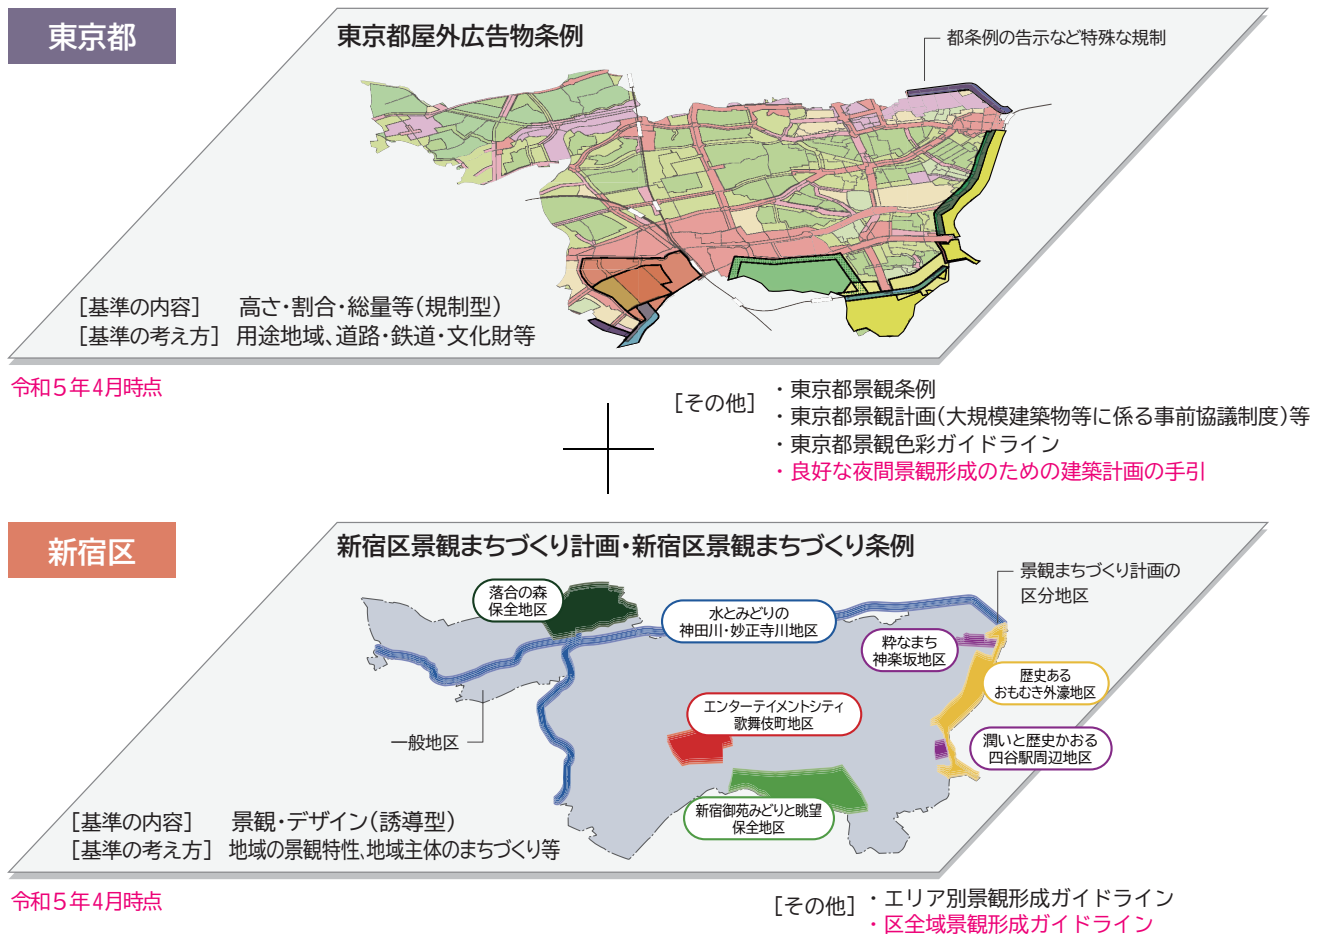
東京都

東京都屋外広告物条例

都条例の告示など特殊な規制

［基準の内容］　高さ・割合・総量等（規制型）
［基準の考え方］用途地域、道路・鉄道・文化財等

令和５年4月時点

［その他］
・東京都景観条例
・東京都景観計画（大規模建築物等に係る事前協議制度）等
・東京都景観色彩ガイドライン
・良好な夜間景観形成のための建築計画の手引

新宿区

新宿区景観まちづくり計画・新宿区景観まちづくり条例

落合の森
保全地区

水とみどりの
神田川・妙正寺川地区

景観まちづくり計画の
区分地区

粋なまち
神楽坂地区

歴史ある
おもむき外濠地区

エンターテイメントシティ
歌舞伎町地区

一般地区

潤いと歴史かおる
四谷駅周辺地区

新宿御苑みどりと眺望
保全地区

［基準の内容］　景観・デザイン（誘導型）
［基準の考え方］地域の景観特性、地域主体のまちづくり等

令和５年4月時点

［その他］
・エリア別景観形成ガイドライン
・区全域景観形成ガイドライン